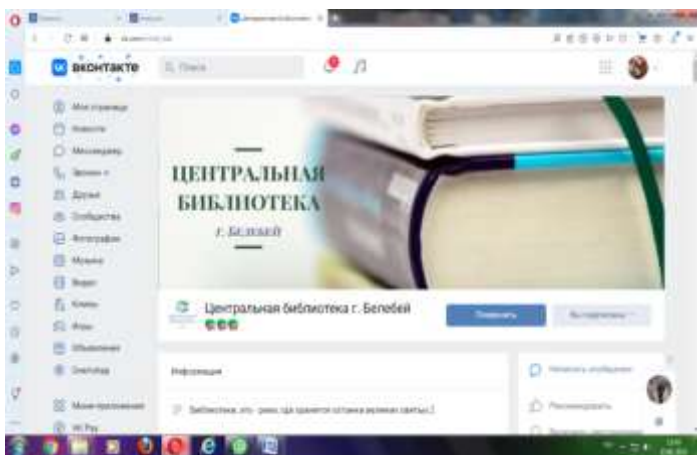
вконтакте

Поиск

Моя страница
Новости
Мессенджер
Звонки
Друзья
Сообщества
Фотографии
Музыка
Видео
Клипы
Игры
Объявления

Мини-приложения
VK Pay

ЦЕНТРАЛЬНАЯ
БИБЛИОТЕКА
г. Белебей

Центральная библиотека г. Белебей

Позвонить
Вы подписаны

Информация

Библиотека, это - рано, где хранятся останки великих святых.

Написать сообщение
Рекомендовать